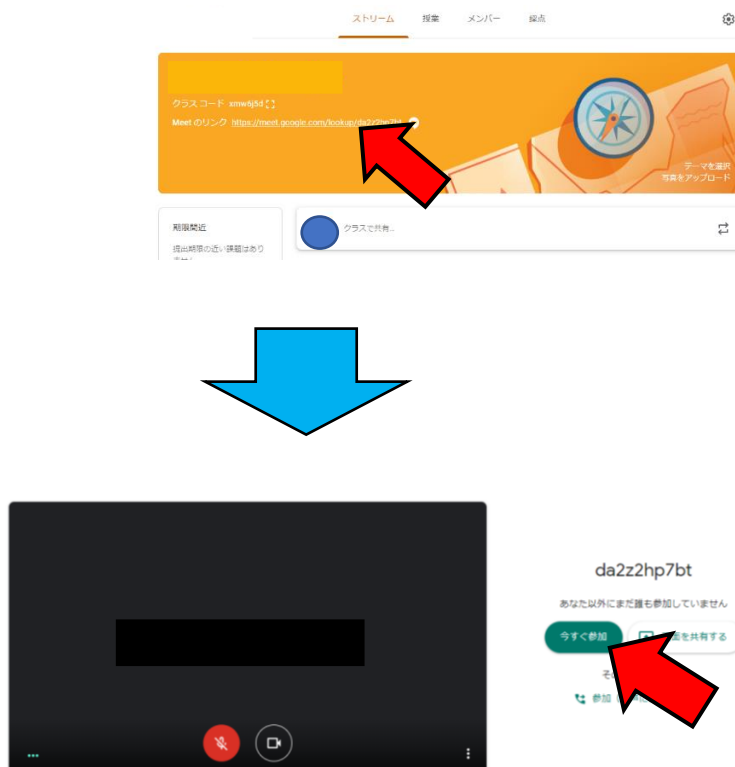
ストリーム 授業 メンバー 採点

クラスコード xmw6j5d

Meet のリンク https://meet.google.com/lookup/da2z2hp7bt

テーマを選択
写真をアップロード

期限間近
提出期限の近い課題はありません

クラスで共有...

da2z2hp7bt

あなた以外にまだ誰も参加していません

今すぐ参加

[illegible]画面を共有する

その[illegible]

参加